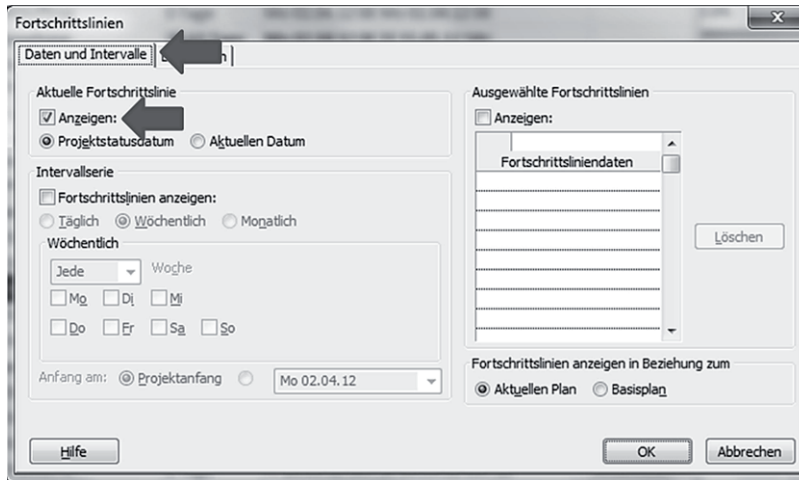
Fortschrittslinien

Daten und Intervalle | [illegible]

Aktuelle Fortschrittslinie

Anzeigen:

Projektstatusdatum  Aktuellen Datum

Intervallserie

Fortschrittslinien anzeigen:

Täglich  Wöchentlich  Monatlich

Wöchentlich

Jede  Woche

Mo  Di  Mi

Do  Fr  Sa  So

Anfang am:  Projektanfang  Mo 02.04.12

Ausgewählte Fortschrittslinien

Anzeigen:

Fortschrittsliniendaten

Löschen

Fortschrittslinien anzeigen in Beziehung zum

Aktuellen Plan  Basisplan

Hilfe

OK

Abbrechen